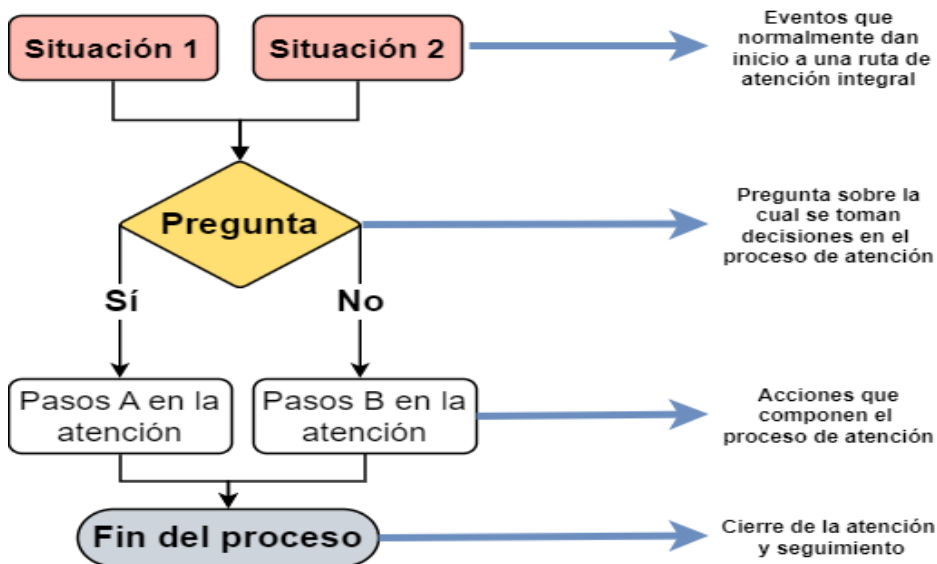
Situación 1

Situación 2

Eventos que normalmente dan inicio a una ruta de atención integral

Pregunta

Pregunta sobre la cual se toman decisiones en el proceso de atención

Sí

No

Pasos A en la atención

Pasos B en la atención

Acciones que componen el proceso de atención

Fin del proceso

Cierre de la atención y seguimiento